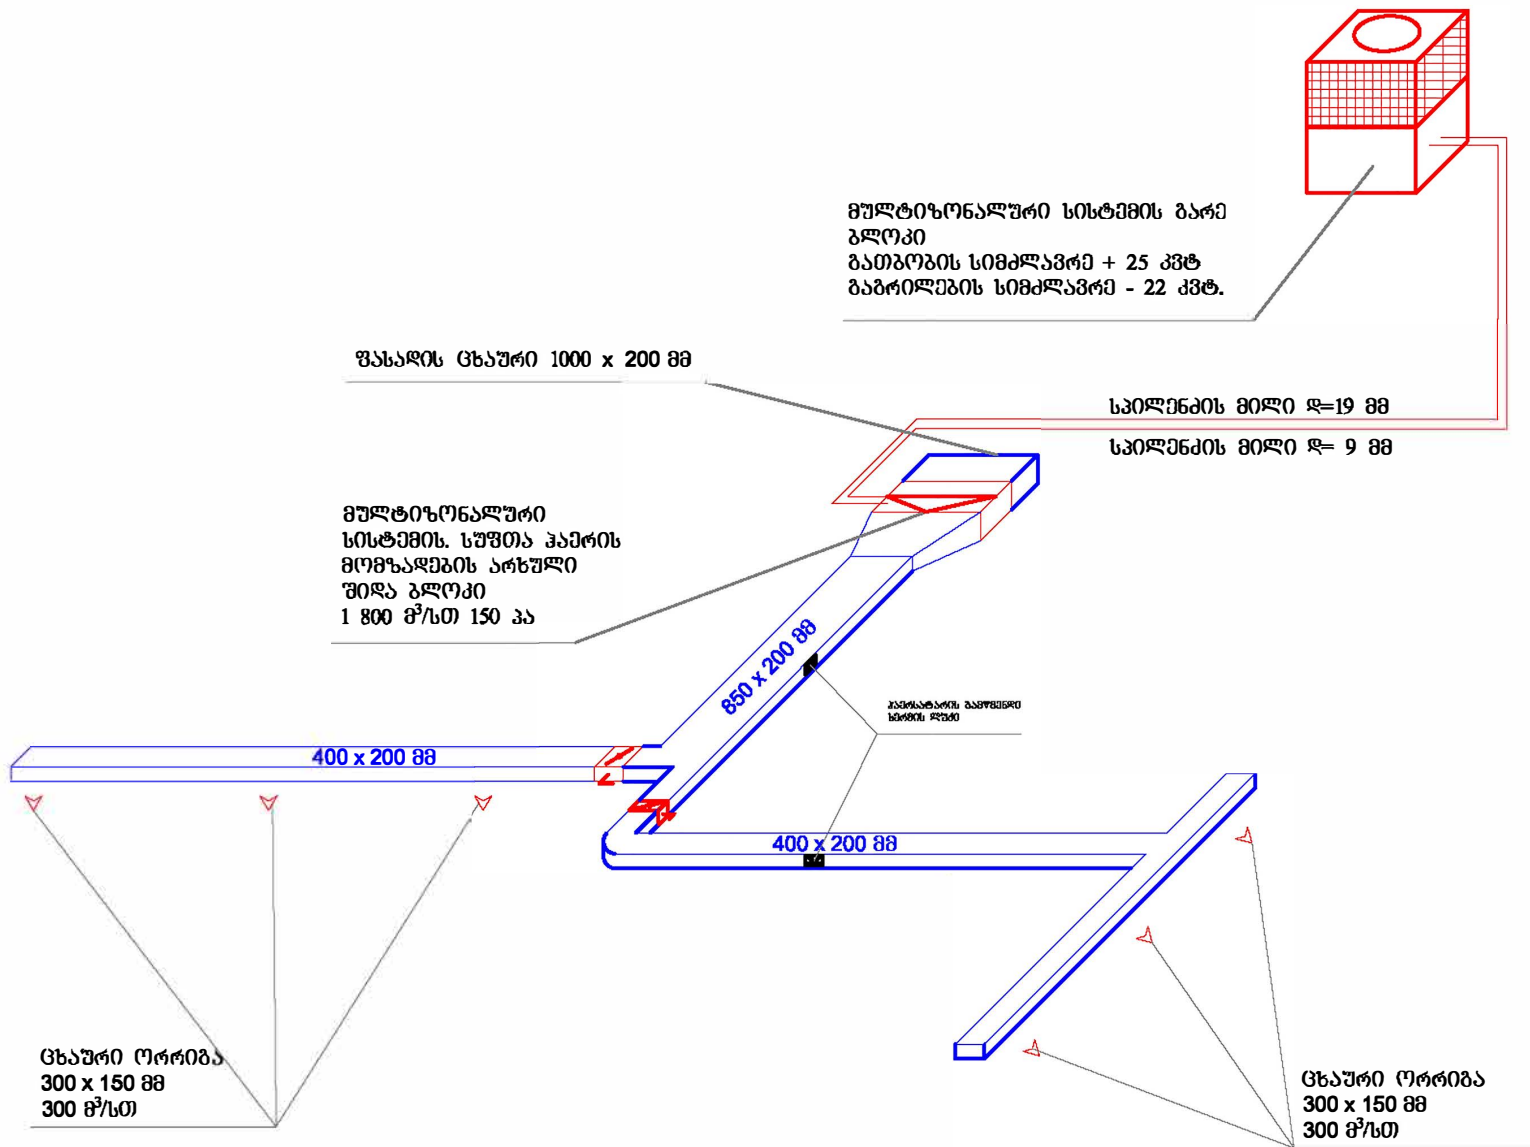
მულტიზონალური სისტემის გარე ბლოკი
გათბობის სიმძლავრე + 25 კვტ
გაგრილების სიმძლავრე - 22 კვტ.

ფასადის ცხაური 1000 x 200 მმ

საილენძის მილი Ø=19 მმ

საილენძის მილი Ø= 9 მმ

მულტიზონალური სისტემის. სუფთა ჰაერის მომზადების არხული შიდა ბლოკი
1 800 მ$^3$/სთ 150 პა

850 x 200 მმ

ჰაერსატარის გამყოფი ხვრის ღუძი

400 x 200 მმ

400 x 200 მმ

ცხაური ორრიგა
300 x 150 მმ
300 მ$^3$/სთ

ცხაური ორრიგა
300 x 150 მმ
300 მ$^3$/სთ